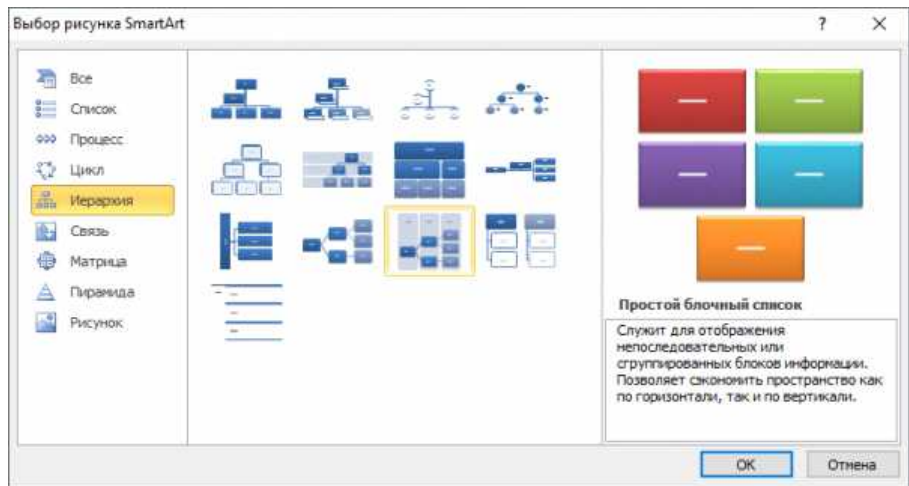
Выбор рисунка SmartArt

?

Все
Список
Процесс
Цикл
Иерархия
Связь
Матрица
Пирамида
Рисунок

Простой блочный список

Служит для отображения непоследовательных или сгруппированных блоков информации. Позволяет сэкономить пространство как по горизонтали, так и по вертикали.

ОК
Отмена